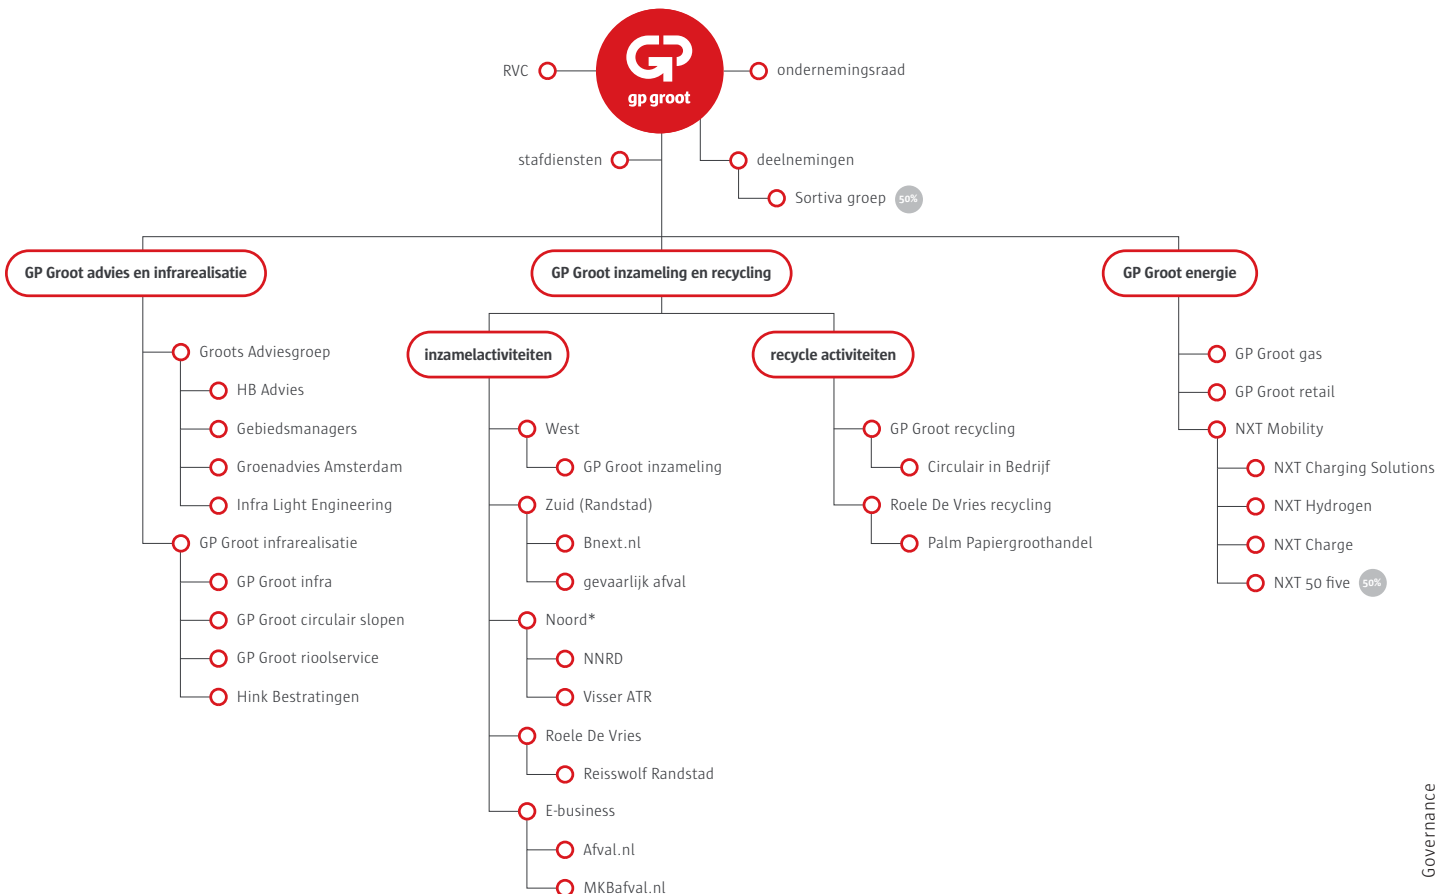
gp groot

RVC

ondernemingsraad

stafdiensten

deelnemingen

Sortiva groep 50%

GP Groot advies en infrarealisatie

Groots Adviesgroep

HB Advies

Gebiedsmanagers

Groenadvies Amsterdam

Infra Light Engineering

GP Groot infrarealisatie

GP Groot infra

GP Groot circulair slopen

GP Groot rioolservice

Hink Bestratingen

GP Groot inzameling en recycling

inzamelactiviteiten

West

GP Groot inzameling

Zuid (Randstad)

Bnext.nl

gevaarlijk afval

Noord*

NNRD

Visser ATR

Roele De Vries

Reisswolf Randstad

E-business

Afval.nl

MKBafval.nl

recycle activiteiten

GP Groot recycling

Circulair in Bedrijf

Roele De Vries recycling

Palm Papiergroothandel

GP Groot energie

GP Groot gas

GP Groot retail

NXT Mobility

NXT Charging Solutions

NXT Hydrogen

NXT Charge

NXT 50 five 50%

Governance